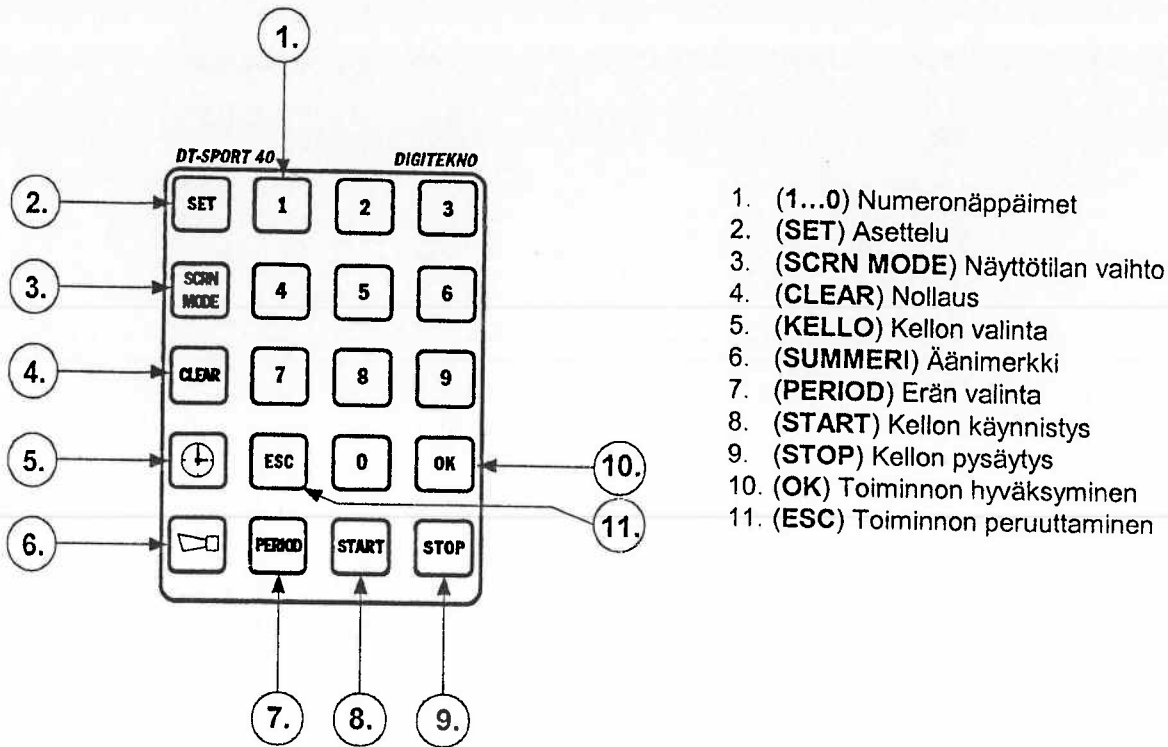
1.

DT-SPORT 40
DIGITEKNO

2.
SET
1
2
3

3.
SCRN MODE
4
5
6

4.
CLEAR
7
8
9

5.
ESC
0
OK
10.

11.

6.
PERIOD
START
STOP

7.
8.
9.

1. (1...0) Numeronäppäimet
2. (SET) Asettelu
3. (SCRN MODE) Näyttötilan vaihto
4. (CLEAR) Nollaus
5. (KELLO) Kellon valinta
6. (SUMMERI) Äänimerkki
7. (PERIOD) Erän valinta
8. (START) Kellon käynnistys
9. (STOP) Kellon pysäytys
10. (OK) Toiminnon hyväksyminen
11. (ESC) Toiminnon peruuttaminen